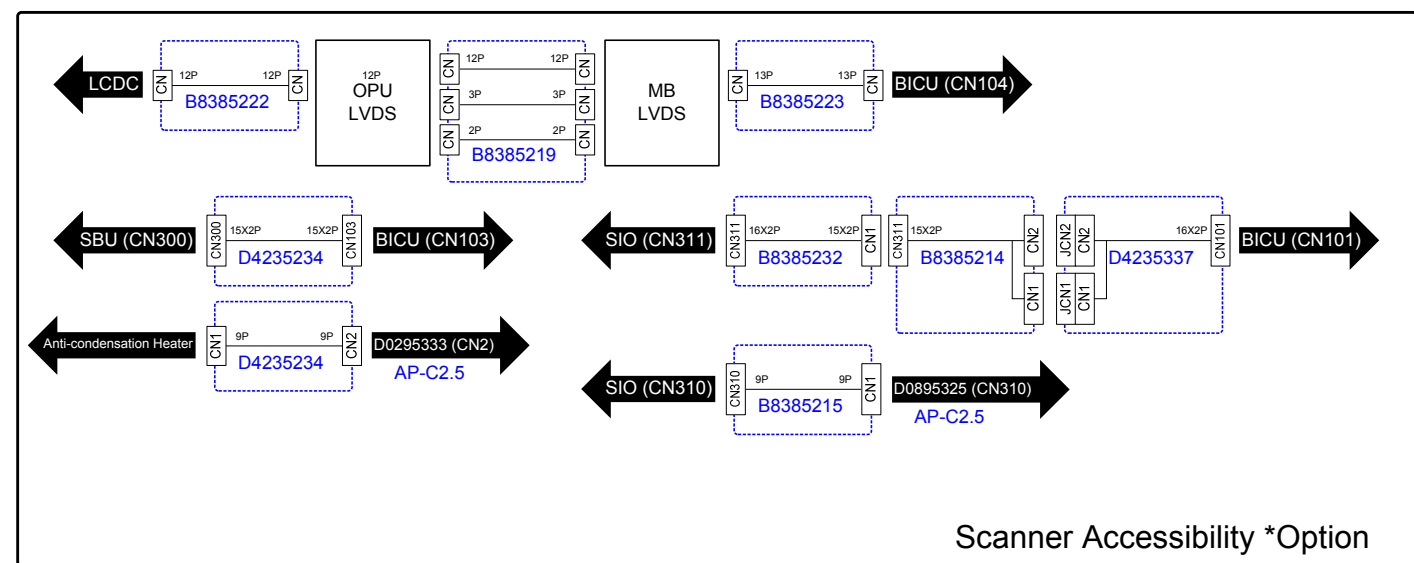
LCDC
CN 12P 12P CN
B8385222

OPU LVDS 12P

CN 12P 12P CN
CN 3P 3P CN
CN 2P 2P CN
B8385219

MB LVDS

CN 13P 13P CN
B8385223
BICU (CN104)

SBU (CN300)
CN300 15X2P 15X2P CN103
D4235234
BICU (CN103)

SIO (CN311)
CN311 16X2P 15X2P CN1
B8385232
CN311 15X2P CN2 CN1
B8385214
JCN2 CN2 JCN1 CN1 16X2P CN101
D4235337
BICU (CN101)

Anti-condensation Heater
CN1 9P 9P CN2
D4235234
D0295333 (CN2)
AP-C2.5

SIO (CN310)
CN310 9P 9P CN1
B8385215
D0895325 (CN310)
AP-C2.5

Scanner Accessibility *Option